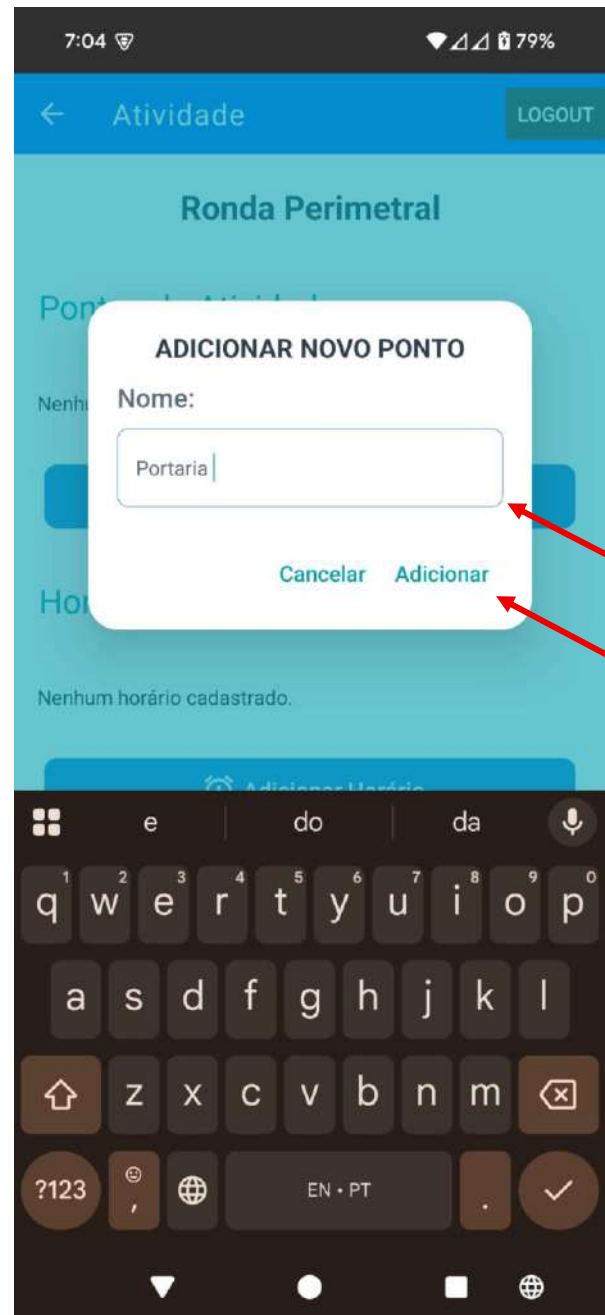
7:04 79%

Atividade LOGOUT

Ronda Perimetral

Pont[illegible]

Nenh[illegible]

ADICIONAR NOVO PONTO

Nome:

Portaria

Cancelar Adicionar

Hor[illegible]

Nenhum horário cadastrado.

Adicionar Horário

e do da

1 q 2 w 3 e 4 r 5 t 6 y 7 u 8 i 9 o 0 p

a s d f g h j k l

z x c v b n m

?123 , EN • PT .